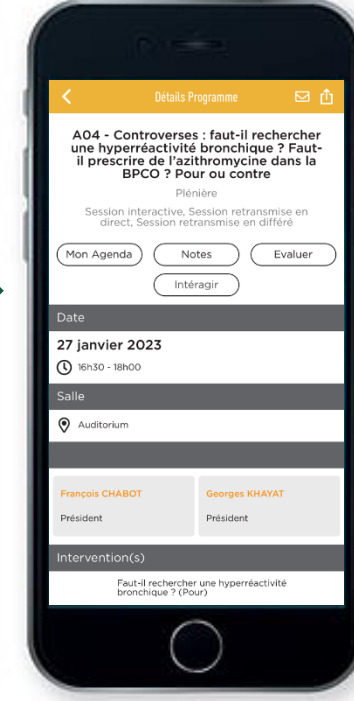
Détails Programme

A04 - Controverses : faut-il rechercher une hyperréactivité bronchique ? Faut-il prescrire de l'azithromycine dans la BPCO ? Pour ou contre

Plénière

Session interactive, Session retransmise en direct, Session retransmise en différé

Mon Agenda | Notes | Evaluer

Intéragir

Date

27 janvier 2023

16h30 - 18h00

Salle

Auditorium

François CHABOT

Président

Georges KHAYAT

Président

Intervention(s)

Faut-il rechercher une hyperréactivité bronchique ? (Pour)